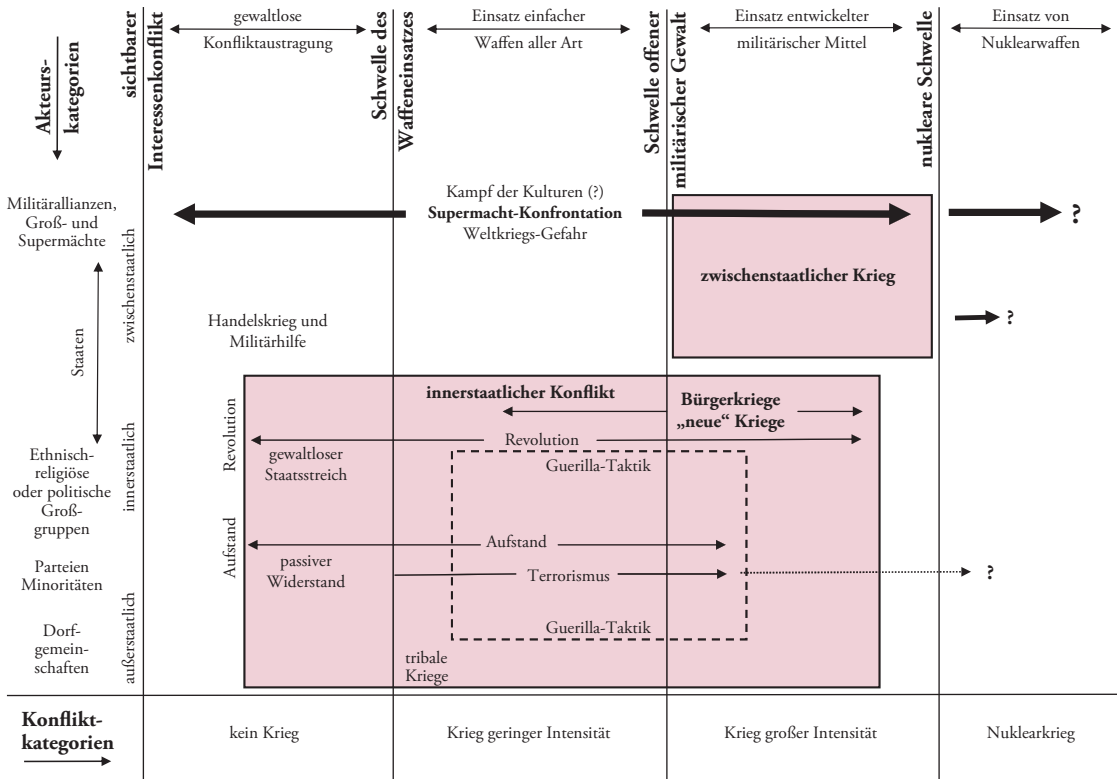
Akteurs-kategorien

sichtbarer Interessenkonflikt

gewaltlose Konfliktaustragung

Schwelle des Waffeneinsatzes

Einsatz einfacher Waffen aller Art

Schwelle offener militärischer Gewalt

Einsatz entwickelter militärischer Mittel

nukleare Schwelle

Einsatz von Nuklearwaffen

Militärallianzen, Groß- und Supermächte

Staaten

Ethnisch-religiöse oder politische Groß-gruppen

Parteien Minoritäten

Dorf-gemein-schaften

zwischenstaatlich

innerstaatlich

außerstaatlich

Kampf der Kulturen (?)
Supermacht-Konfrontation
Weltkriegs-Gefahr

?

zwischenstaatlicher Krieg

Handelskrieg und Militärhilfe

?

innerstaatlicher Konflikt

Bürgerkriege
„neue" Kriege

Revolution

Revolution

gewaltloser Staatsstreich

Guerilla-Taktik

Aufstand

Aufstand

passiver Widerstand

Terrorismus

?

Guerilla-Taktik

tribale Kriege

Konflikt-kategorien

kein Krieg

Krieg geringer Intensität

Krieg großer Intensität

Nuklearkrieg